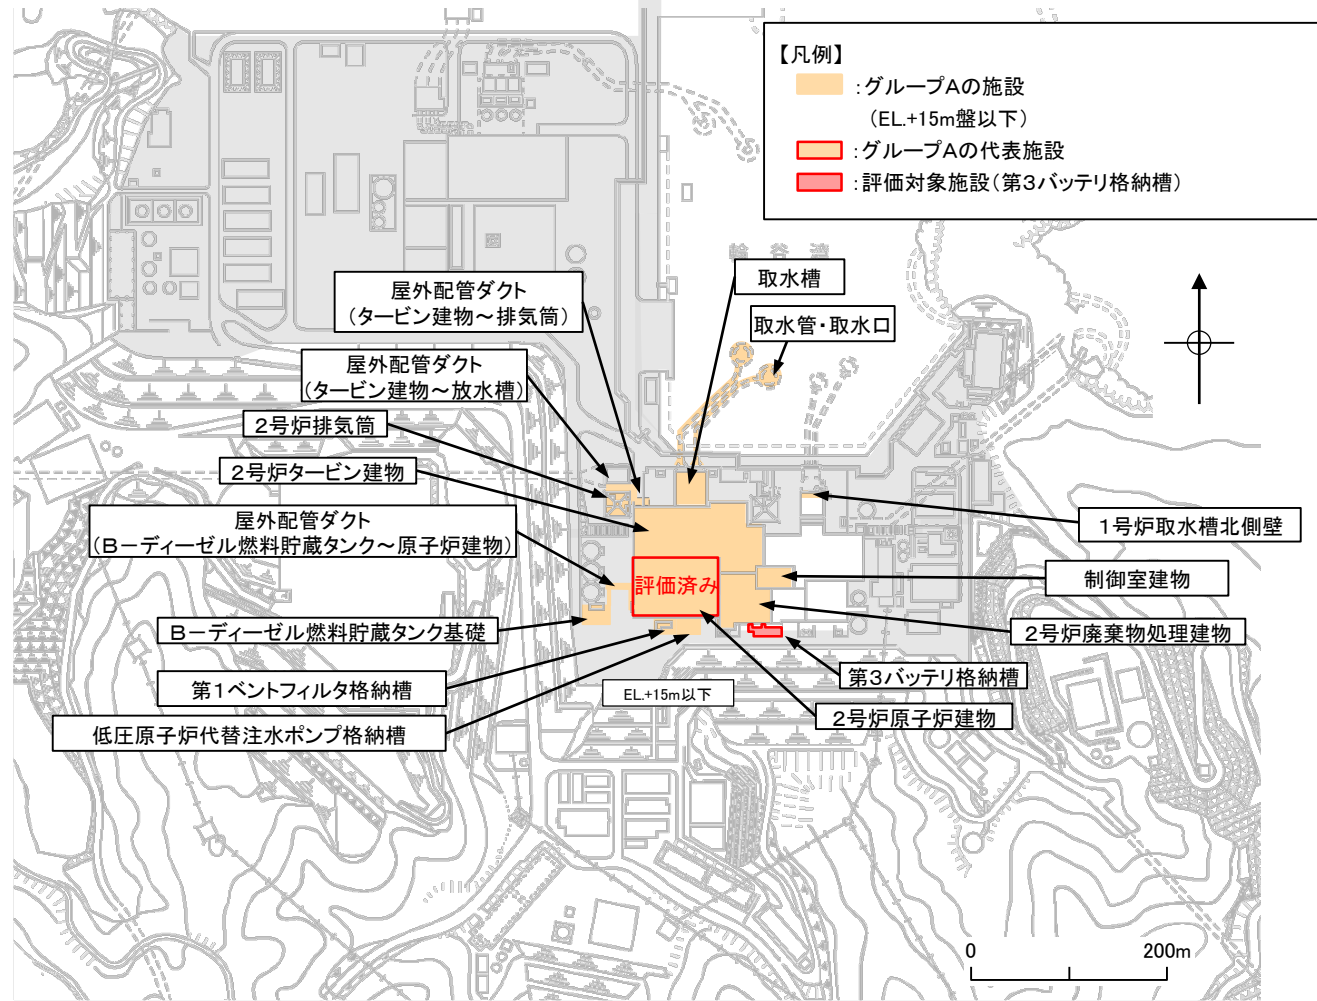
【凡例】
:グループAの施設
（EL.+15m盤以下）
:グループAの代表施設
:評価対象施設（第3バッテリ格納槽）

輪谷湾

取水槽

取水管・取水口

屋外配管ダクト（タービン建物～排気筒）

屋外配管ダクト（タービン建物～放水槽）

2号炉排気筒

2号炉タービン建物

屋外配管ダクト（Bーディーゼル燃料貯蔵タンク～原子炉建物）

評価済み

Bーディーゼル燃料貯蔵タンク基礎

第1ベントフィルタ格納槽

低圧原子炉代替注水ポンプ格納槽

EL.+15m以下

1号炉取水槽北側壁

制御室建物

2号炉廃棄物処理建物

第3バッテリ格納槽

2号炉原子炉建物

0

200m